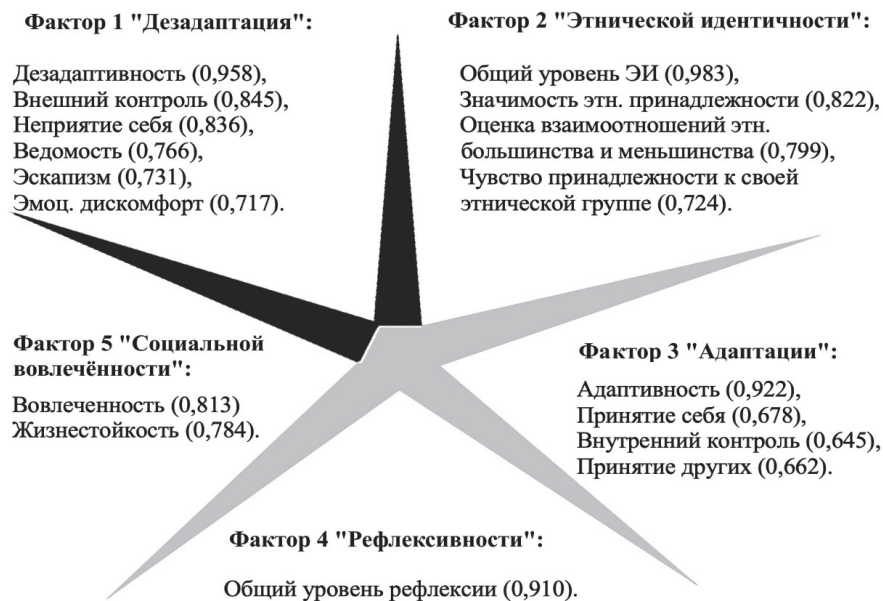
Фактор 1 "Дезадаптация":

Дезадаптивность (0,958),
Внешний контроль (0,845),
Неприятие себя (0,836),
Ведомость (0,766),
Эскапизм (0,731),
Эмоц. дискомфорт (0,717).

Фактор 2 "Этнической идентичности":

Общий уровень ЭИ (0,983),
Значимость этн. принадлежности (0,822),
Оценка взаимоотношений этн. большинства и меньшинства (0,799),
Чувство принадлежности к своей этнической группе (0,724).

Фактор 5 "Социальной вовлечённости":

Вовлеченность (0,813)
Жизнестойкость (0,784).

Фактор 3 "Адаптации":

Адаптивность (0,922),
Принятие себя (0,678),
Внутренний контроль (0,645),
Принятие других (0,662).

Фактор 4 "Рефлексивности":

Общий уровень рефлексии (0,910).